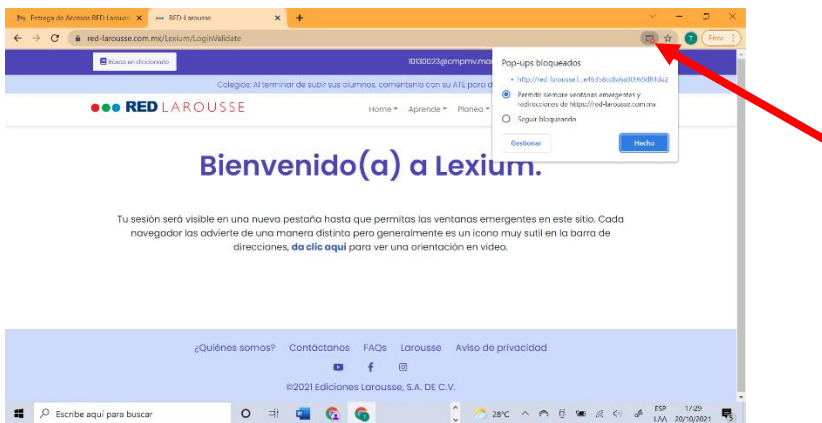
Entrega de Accesos RED Larousse ×
RED-Larousse ×
+
red-larousse.com.mx/Lexium/LoginValidate
Error
Busca en diccionario
10130023@cmpmv.mo
Colegios: Al terminar de subir sus alumnos, coméntenlo con su ATS para d
RED LAROUSSE
Home Aprende Planea
Pop-ups bloqueados
http://red-larousse.l...ef6d58c8a6a0096d84de2
Permitir siempre ventanas emergentes y redirecciones de https://red-larousse.com.mx
Seguir bloqueando
Gestionar
Hecho

Bienvenido(a) a Lexium.

Tu sesión será visible en una nueva pestaña hasta que permitas las ventanas emergentes en este sitio. Cada navegador las advierte de una manera distinta pero generalmente es un icono muy sutil en la barra de direcciones, da clic aquí para ver una orientación en video.

¿Quiénes somos? Contáctanos FAQs Larousse Aviso de privacidad

©2021 Ediciones Larousse, S.A. DE C.V.

Escribe aquí para buscar
28°C
ESP LAA
1:29 20/10/2021
5